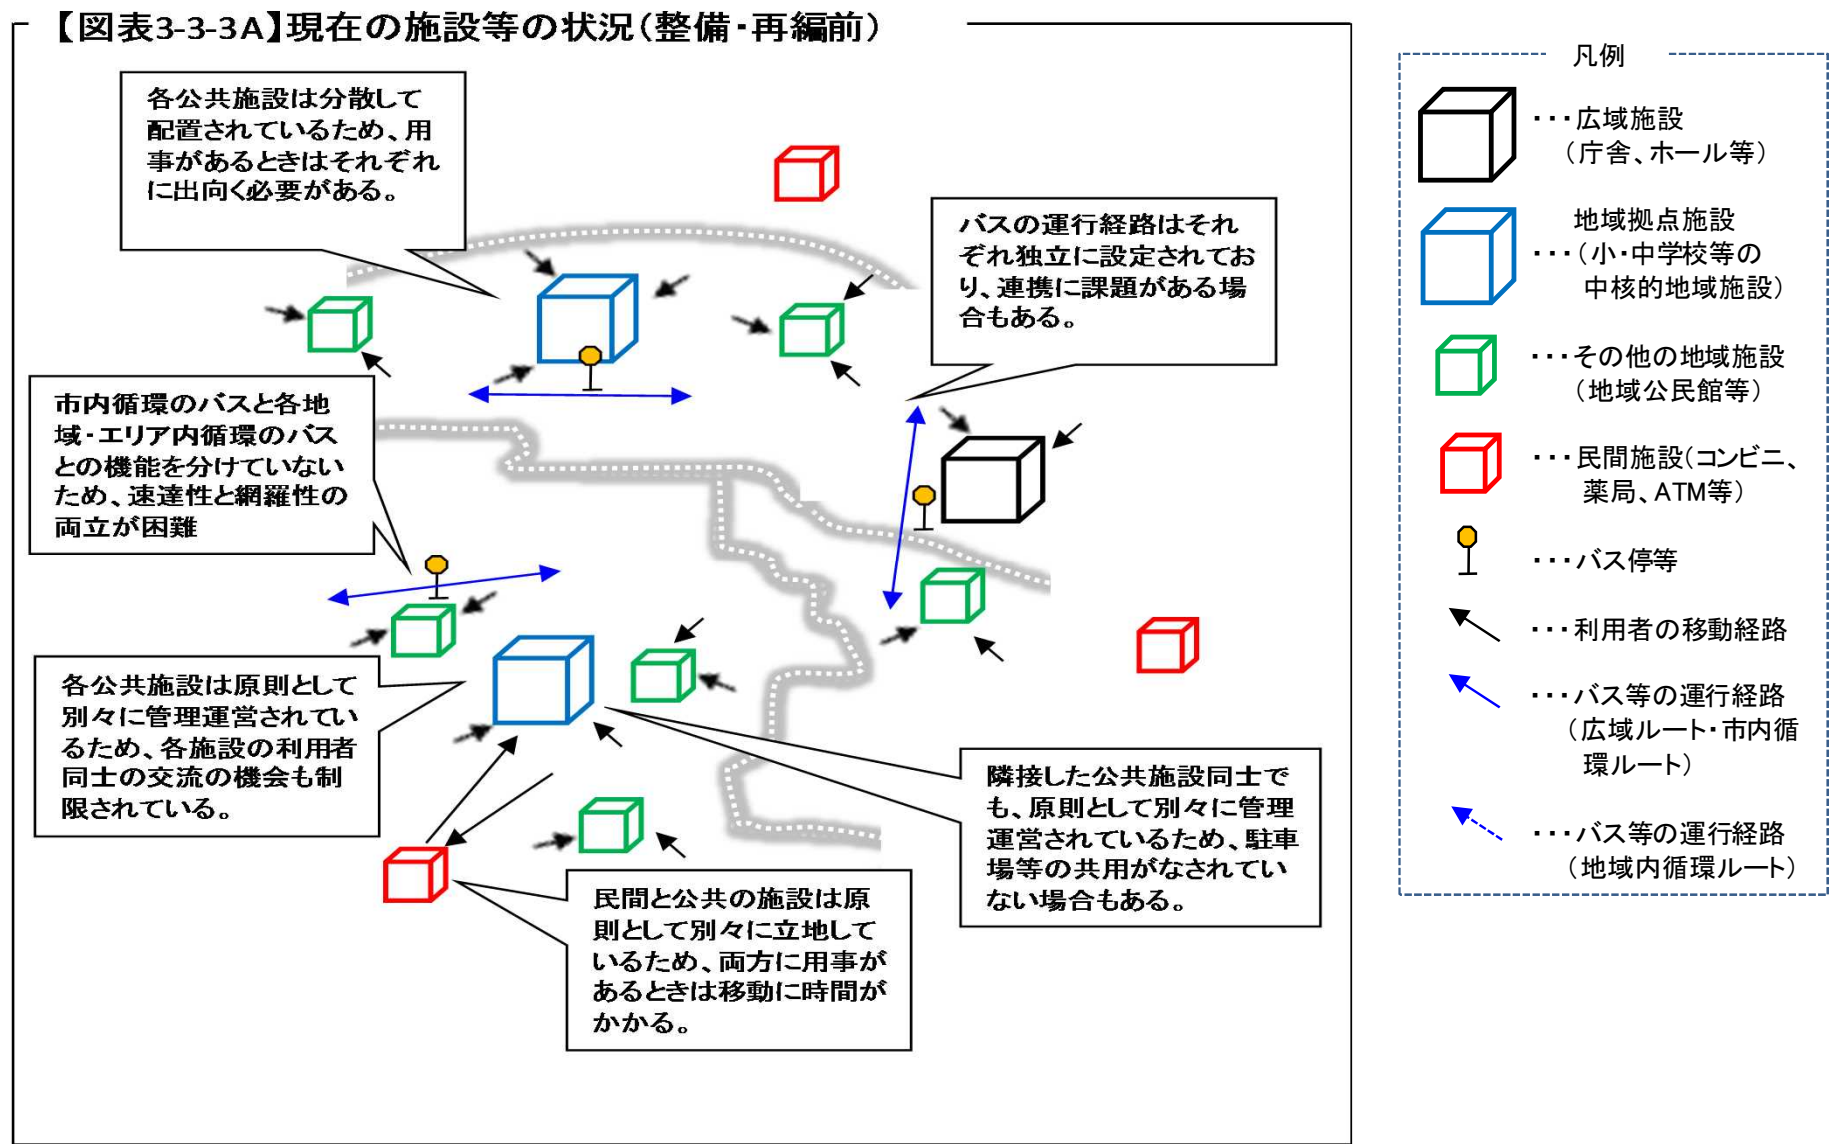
【図表3-3-3A】現在の施設等の状況（整備・再編前）

各公共施設は分散して配置されているため、用事があるときはそれぞれに出向く必要がある。

バスの運行経路はそれぞれ独立に設定されており、連携に課題がある場合もある。

市内循環のバスと各地域・エリア内循環のバスとの機能を分けていないため、速達性と網羅性の両立が困難

各公共施設は原則として別々に管理運営されているため、各施設の利用者同士の交流の機会も制限されている。

隣接した公共施設同士でも、原則として別々に管理運営されているため、駐車場等の共用がなされていない場合もある。

民間と公共の施設は原則として別々に立地しているため、両方に用事があるときは移動に時間がかかる。

凡例
・・・広域施設（庁舎、ホール等）
地域拠点施設・・・（小・中学校等の中核的地域施設）
・・・その他の地域施設（地域公民館等）
・・・民間施設（コンビニ、薬局、ATM等）
・・・バス停等
・・・利用者の移動経路
・・・バス等の運行経路（広域ルート・市内循環ルート）
・・・バス等の運行経路（地域内循環ルート）